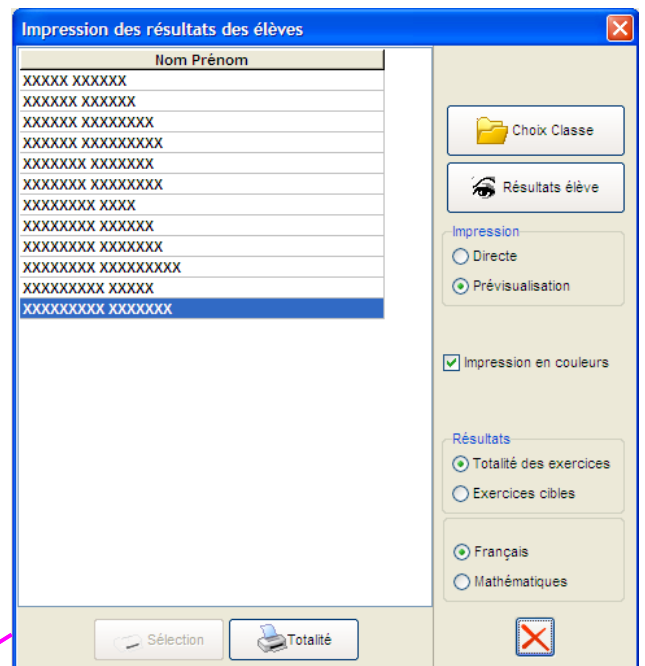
Impression des résultats des élèves

| Nom Prénom |
|---|
| XXXXX XXXXXX |
| XXXXXX XXXXXX |
| XXXXXX XXXXXXXX |
| XXXXXX XXXXXXXXX |
| XXXXXXX XXXXXXX |
| XXXXXXX XXXXXXXX |
| XXXXXXXX XXXX |
| XXXXXXXX XXXXXX |
| XXXXXXXX XXXXXXX |
| XXXXXXXX XXXXXXXXX |
| XXXXXXXXX XXXXX |
| XXXXXXXXX XXXXXXX |

Choix Classe

Résultats élève

Impression
Directe
Prévisualisation

Impression en couleurs

Résultats
Totalité des exercices
Exercices cibles

Français
Mathématiques

Sélection
Totalité